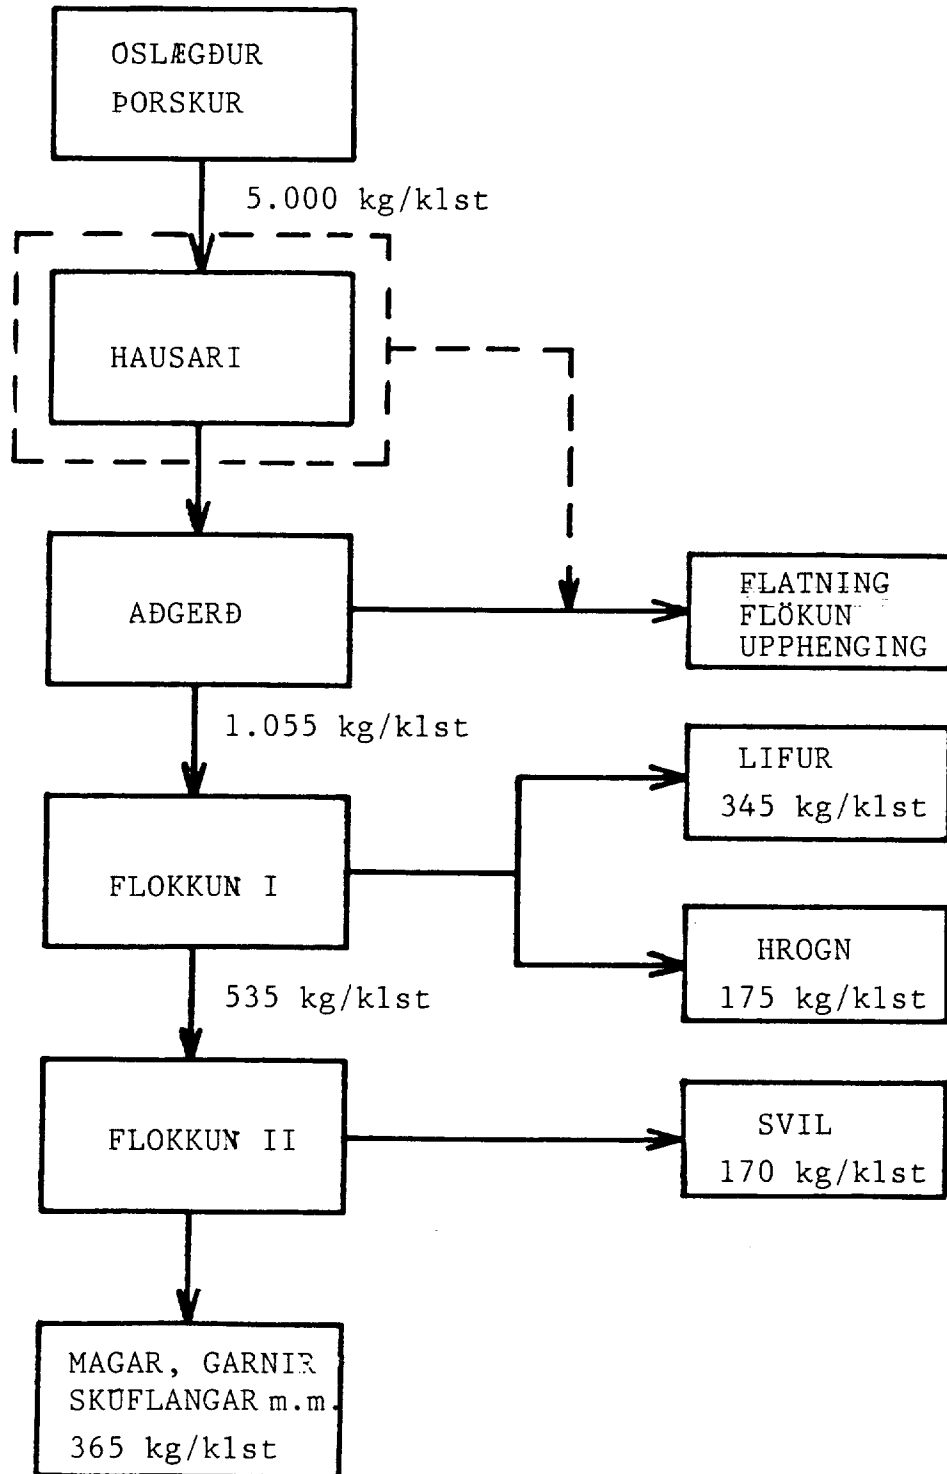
OSLÆGÐUR
ÞORSKUR

5.000 kg/klst

HAUSARI

AÐGERÐ

FLATNING
FLÖKUN
UPPHENGING

1.055 kg/klst

FLOKKUN I

LIFUR
345 kg/klst

HROGN
175 kg/klst

535 kg/klst

FLOKKUN II

SVIL
170 kg/klst

MAGAR, GARNIR
SKÚFLANGAR m.m.
365 kg/klst